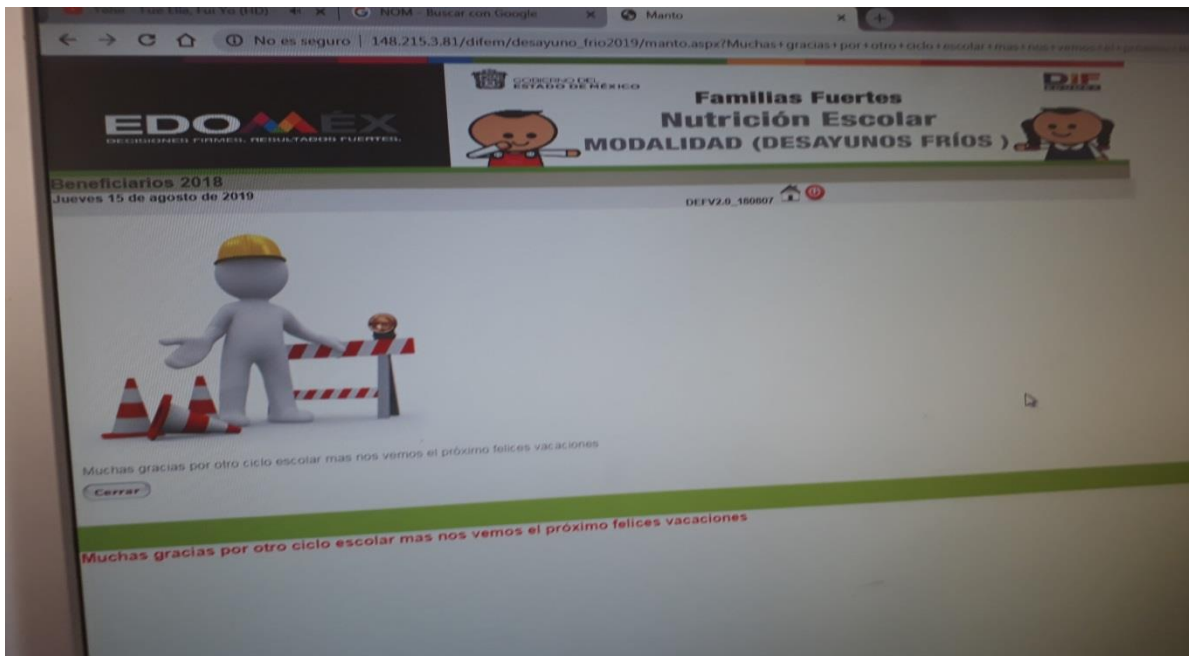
Yinai - Fue Ella, Fui Yo (HD) | NOM - Buscar con Google | Manto

No es seguro | 148.215.3.81/difem/desayuno_frio2019/manto.aspx?Muchas+gracias+por+otro+ciclo+escolar+mas+nos+vemos+el+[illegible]

EDOMÉX
DECISIONES FIRMES, RESULTADOS FUERTES.

GOBIERNO DEL ESTADO DE MÉXICO

DIF

Familias Fuertes
Nutrición Escolar
MODALIDAD (DESAYUNOS FRÍOS )

Beneficiarios 2018
Jueves 15 de agosto de 2019

DEFV2.0_180607

Muchas gracias por otro ciclo escolar mas nos vemos el próximo felices vacaciones

Cerrar

Muchas gracias por otro ciclo escolar mas nos vemos el próximo felices vacaciones